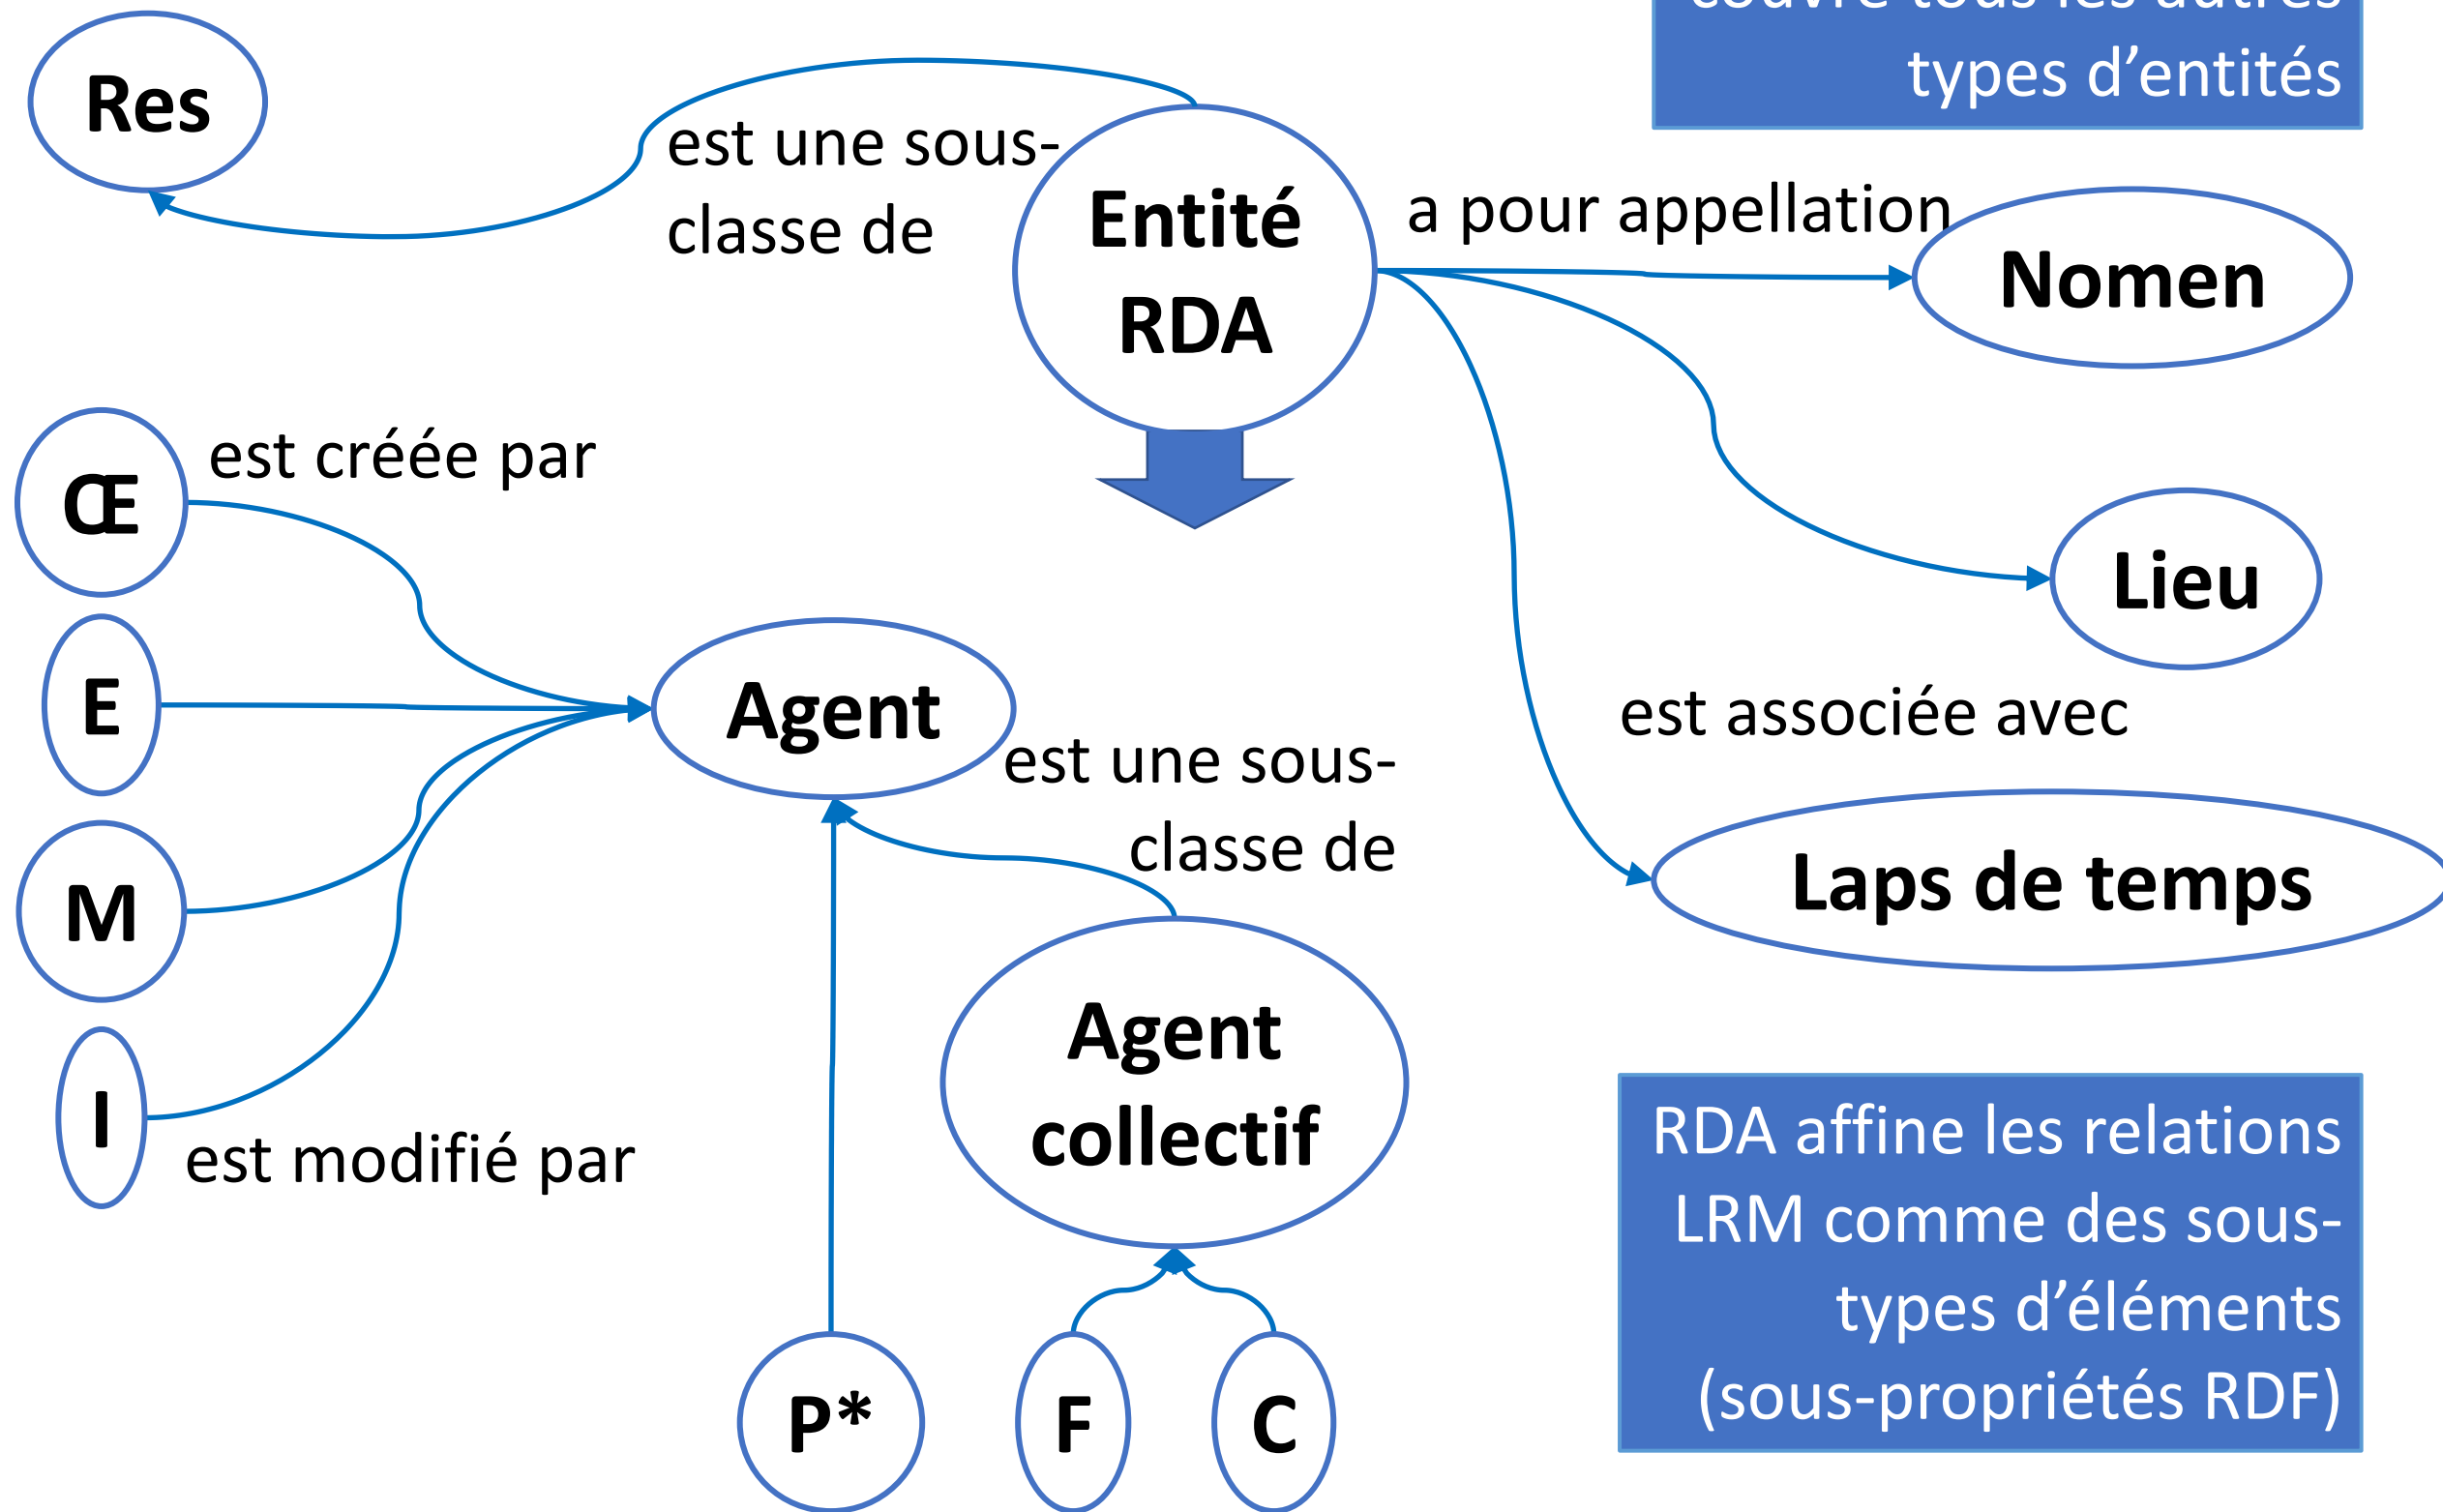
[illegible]
types d’entités

Res

est une sous-classe de

Entité RDA

a pour appellation

Nomen

Lieu

est associée avec

Laps de temps

Œ

est créée par

E

M

I

est modifié par

Agent

est une sous-classe de

Agent collectif

P*

F

C

RDA affine les relations LRM comme des sous-types d’éléments (sous-propriétés RDF)